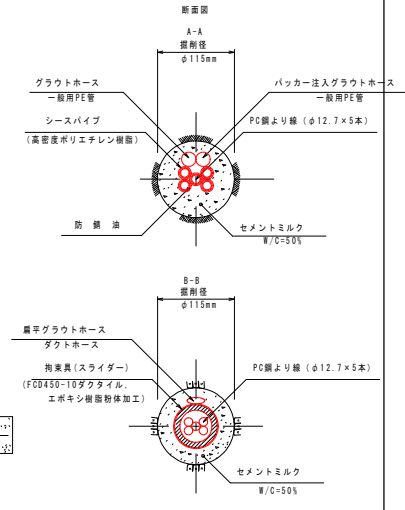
断面図

A-A
掘削径
φ115mm

グラウトホース
一般用PE管

パッカー注入グラウトホース
一般用PE管

シースパイプ
(高密度ポリエチレン樹脂)

PC鋼より線(φ12.7×5本)

防 錆 油

セメントミルク
W/C=50%

B-B
掘削径
φ115mm

扁平グラウトホース
ダクトホース

拘束具(スライダー)
(FCD450-10ダクタイル、エポキシ樹脂粉体加工)

PC鋼より線(φ12.7×5本)

セメントミルク
W/C=50%